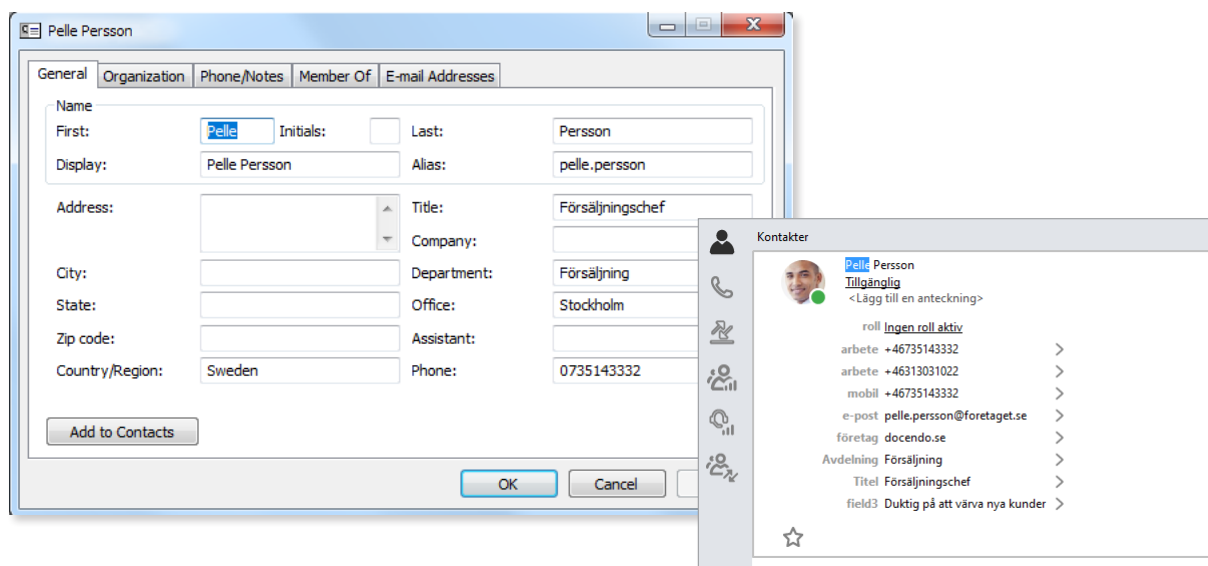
Pelle Persson

General | Organization | Phone/Notes | Member Of | E-mail Addresses

Name
First: Pelle Initials: Last: Persson
Display: Pelle Persson Alias: pelle.persson

Address: Title: Försäljningschef
Company:
City: Department: Försäljning
State: Office: Stockholm
Zip code: Assistant:
Country/Region: Sweden Phone: 0735143332

Add to Contacts

OK Cancel

Kontakter

Pelle Persson
Tillgänglig
<Lägg till en anteckning>

roll Ingen roll aktiv
arbete +46735143332
arbete +46313031022
mobil +46735143332
e-post pelle.persson@foretaget.se
företag docendo.se
Avdelning Försäljning
Titel Försäljningschef
field3 Duktig på att värva nya kunder